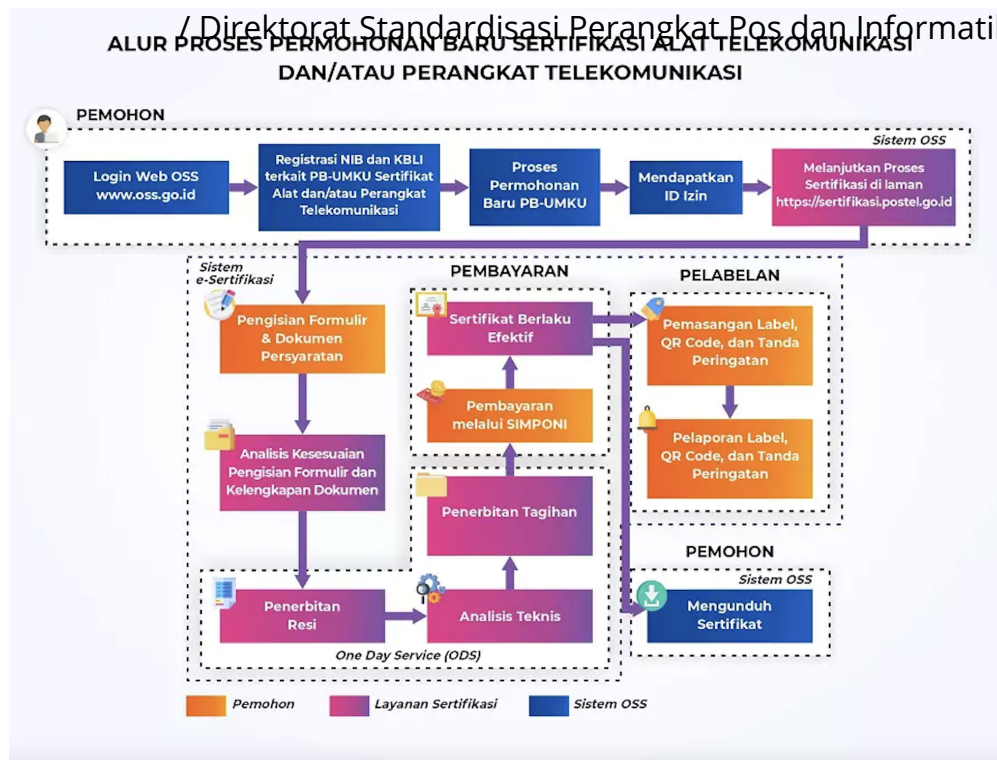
/ Direktorat Standardisasi Perangkat Pos dan Informati

ALUR PROSES PERMOHONAN BARU SERTIFIKASI ALAT TELEKOMUNIKASI DAN/ATAU PERANGKAT TELEKOMUNIKASI

PEMOHON

Sistem OSS

Login Web OSS www.oss.go.id

Registrasi NIB dan KBLI terkait PB-UMKU Sertifikat Alat dan/atau Perangkat Telekomunikasi

Proses Permohonan Baru PB-UMKU

Mendapatkan ID Izin

Melanjutkan Proses Sertifikasi di laman https://sertifikasi.postel.go.id

Sistem e-Sertifikasi

Pengisian Formulir & Dokumen Persyaratan

Analisis Kesesuaian Pengisian Formulir dan Kelengkapan Dokumen

Penerbitan Resi

PEMBAYARAN

Sertifikat Berlaku Efektif

Pembayaran melalui SIMPONI

Penerbitan Tagihan

Analisis Teknis

One Day Service (ODS)

PELABELAN

Pemasangan Label, QR Code, dan Tanda Peringatan

Pelaporan Label, QR Code, dan Tanda Peringatan

PEMOHON

Sistem OSS

Mengunduh Sertifikat

Pemohon

Layanan Sertifikasi

Sistem OSS